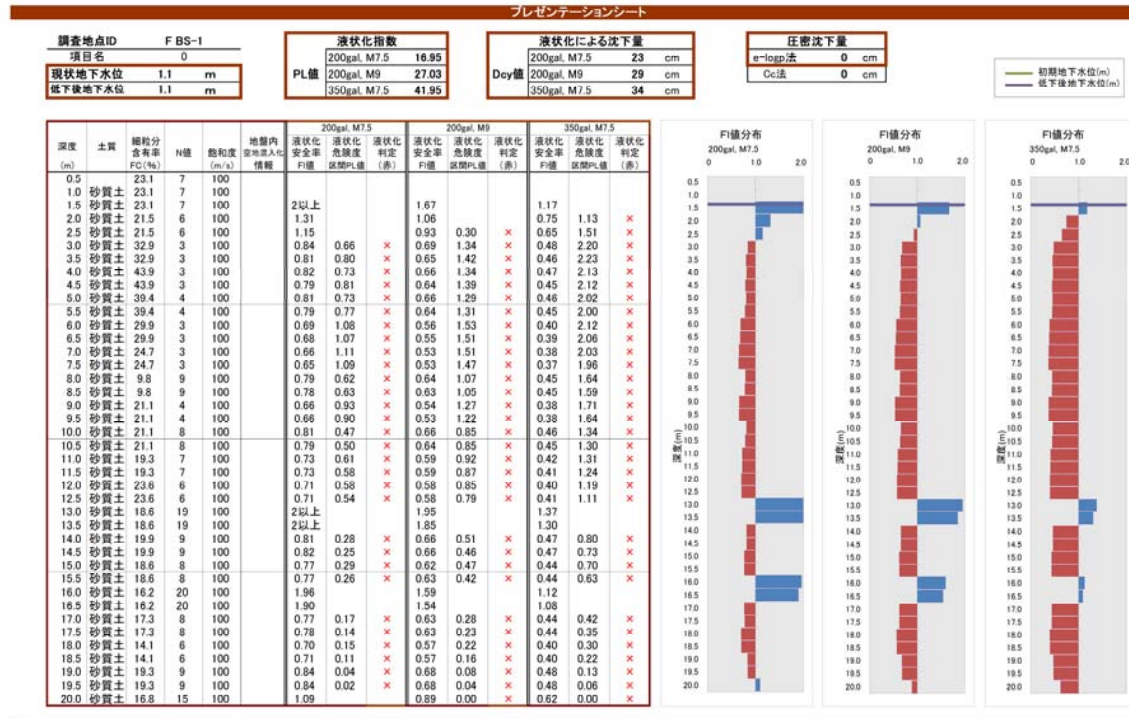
プレゼンテーションシート

| 調査地点ID | F BS-1 | |
|---|---|---|
| 項目名 | 0 | |
| 現状地下水位 | 1.1 | m |
| 低下後地下水位 | 1.1 | m |

| | 液状化指数 | |
|---|---|---|
| PL値 | 200gal, M7.5 | 16.95 |
| | 200gal, M9 | 27.03 |
| | 350gal, M7.5 | 41.95 |

| | 液状化による沈下量 | | |
|---|---|---|---|
| Dcy値 | 200gal, M7.5 | 23 | cm |
| | 200gal, M9 | 29 | cm |
| | 350gal, M7.5 | 34 | cm |

| 圧密沈下量 | | |
|---|---|---|
| e-logp法 | 0 | cm |
| Cc法 | 0 | cm |

初期地下水位(m)
低下後地下水位(m)

| 深度 (m) | 土質 | 細粒分含有率 FC(%) | N値 | 飽和度 (%) | 地盤内 液状化 情報 | 200gal, M7.5 液状化安全率 FI値 | 液状化危険度 区間PL値 | 液状化判定 (赤) | 200gal, M9 液状化安全率 FI値 | 液状化危険度 区間PL値 | 液状化判定 (赤) | 350gal, M7.5 液状化安全率 FI値 | 液状化危険度 区間PL値 | 液状化判定 (赤) |
|---|---|---|---|---|---|---|---|---|---|---|---|---|---|---|
| 0.5 | | 23.1 | 7 | 100 | | | | | | | | | | |
| 1.0 | 砂質土 | 23.1 | 7 | 100 | | | | | | | | | | |
| 1.5 | 砂質土 | 23.1 | 7 | 100 | | 2以上 | | | 1.67 | | | 1.17 | | |
| 2.0 | 砂質土 | 21.5 | 6 | 100 | | 1.31 | | | 1.06 | | | 0.75 | 1.13 | × |
| 2.5 | 砂質土 | 21.5 | 6 | 100 | | 1.15 | | | 0.93 | 0.30 | × | 0.65 | 1.51 | × |
| 3.0 | 砂質土 | 32.9 | 3 | 100 | | 0.84 | 0.66 | × | 0.69 | 1.34 | × | 0.48 | 2.20 | × |
| 3.5 | 砂質土 | 32.9 | 3 | 100 | | 0.81 | 0.80 | × | 0.65 | 1.42 | × | 0.46 | 2.23 | × |
| 4.0 | 砂質土 | 43.9 | 3 | 100 | | 0.82 | 0.73 | × | 0.66 | 1.34 | × | 0.47 | 2.13 | × |
| 4.5 | 砂質土 | 43.9 | 3 | 100 | | 0.79 | 0.81 | × | 0.64 | 1.39 | × | 0.45 | 2.12 | × |
| 5.0 | 砂質土 | 39.4 | 4 | 100 | | 0.81 | 0.73 | × | 0.66 | 1.29 | × | 0.46 | 2.02 | × |
| 5.5 | 砂質土 | 39.4 | 4 | 100 | | 0.79 | 0.77 | × | 0.64 | 1.31 | × | 0.45 | 2.00 | × |
| 6.0 | 砂質土 | 29.9 | 3 | 100 | | 0.69 | 1.08 | × | 0.56 | 1.53 | × | 0.40 | 2.12 | × |
| 6.5 | 砂質土 | 29.9 | 3 | 100 | | 0.68 | 1.07 | × | 0.55 | 1.51 | × | 0.39 | 2.06 | × |
| 7.0 | 砂質土 | 24.7 | 3 | 100 | | 0.66 | 1.11 | × | 0.53 | 1.51 | × | 0.38 | 2.03 | × |
| 7.5 | 砂質土 | 24.7 | 3 | 100 | | 0.65 | 1.09 | × | 0.53 | 1.47 | × | 0.37 | 1.96 | × |
| 8.0 | 砂質土 | 9.8 | 9 | 100 | | 0.79 | 0.62 | × | 0.64 | 1.07 | × | 0.45 | 1.64 | × |
| 8.5 | 砂質土 | 9.8 | 9 | 100 | | 0.78 | 0.63 | × | 0.63 | 1.05 | × | 0.45 | 1.59 | × |
| 9.0 | 砂質土 | 21.1 | 4 | 100 | | 0.66 | 0.93 | × | 0.54 | 1.27 | × | 0.38 | 1.71 | × |
| 9.5 | 砂質土 | 21.1 | 4 | 100 | | 0.66 | 0.90 | × | 0.53 | 1.22 | × | 0.38 | 1.64 | × |
| 10.0 | 砂質土 | 21.1 | 8 | 100 | | 0.81 | 0.47 | × | 0.66 | 0.85 | × | 0.46 | 1.34 | × |
| 10.5 | 砂質土 | 21.1 | 8 | 100 | | 0.79 | 0.50 | × | 0.64 | 0.85 | × | 0.45 | 1.30 | × |
| 11.0 | 砂質土 | 19.3 | 7 | 100 | | 0.73 | 0.61 | × | 0.59 | 0.92 | × | 0.42 | 1.31 | × |
| 11.5 | 砂質土 | 19.3 | 7 | 100 | | 0.73 | 0.58 | × | 0.59 | 0.87 | × | 0.41 | 1.24 | × |
| 12.0 | 砂質土 | 23.6 | 6 | 100 | | 0.71 | 0.58 | × | 0.58 | 0.85 | × | 0.40 | 1.19 | × |
| 12.5 | 砂質土 | 23.6 | 6 | 100 | | 0.71 | 0.54 | × | 0.58 | 0.79 | × | 0.41 | 1.11 | × |
| 13.0 | 砂質土 | 18.6 | 19 | 100 | | 2以上 | | | 1.95 | | | 1.37 | | |
| 13.5 | 砂質土 | 18.6 | 19 | 100 | | 2以上 | | | 1.85 | | | 1.30 | | |
| 14.0 | 砂質土 | 19.9 | 9 | 100 | | 0.81 | 0.28 | × | 0.66 | 0.51 | × | 0.47 | 0.80 | × |
| 14.5 | 砂質土 | 19.9 | 9 | 100 | | 0.82 | 0.25 | × | 0.66 | 0.46 | × | 0.47 | 0.73 | × |
| 15.0 | 砂質土 | 18.6 | 8 | 100 | | 0.77 | 0.29 | × | 0.62 | 0.47 | × | 0.44 | 0.70 | × |
| 15.5 | 砂質土 | 18.6 | 8 | 100 | | 0.77 | 0.26 | × | 0.63 | 0.42 | × | 0.44 | 0.63 | × |
| 16.0 | 砂質土 | 16.2 | 20 | 100 | | 1.96 | | | 1.59 | | | 1.12 | | |
| 16.5 | 砂質土 | 16.2 | 20 | 100 | | 1.90 | | | 1.54 | | | 1.08 | | |
| 17.0 | 砂質土 | 17.3 | 8 | 100 | | 0.77 | 0.17 | × | 0.63 | 0.28 | × | 0.44 | 0.42 | × |
| 17.5 | 砂質土 | 17.3 | 8 | 100 | | 0.78 | 0.14 | × | 0.63 | 0.23 | × | 0.44 | 0.35 | × |
| 18.0 | 砂質土 | 14.1 | 6 | 100 | | 0.70 | 0.15 | × | 0.57 | 0.22 | × | 0.40 | 0.30 | × |
| 18.5 | 砂質土 | 14.1 | 6 | 100 | | 0.71 | 0.11 | × | 0.57 | 0.16 | × | 0.40 | 0.22 | × |
| 19.0 | 砂質土 | 19.3 | 9 | 100 | | 0.84 | 0.04 | × | 0.68 | 0.08 | × | 0.48 | 0.13 | × |
| 19.5 | 砂質土 | 19.3 | 9 | 100 | | 0.84 | 0.02 | × | 0.68 | 0.04 | × | 0.48 | 0.06 | × |
| 20.0 | 砂質土 | 16.8 | 15 | 100 | | 1.09 | | | 0.89 | 0.00 | × | 0.62 | 0.00 | × |

FI値分布
200gal, M7.5
0 1.0 2.0
深度(m)
0.5 1.0 1.5 2.0 2.5 3.0 3.5 4.0 4.5 5.0 5.5 6.0 6.5 7.0 7.5 8.0 8.5 9.0 9.5 10.0 10.5 11.0 11.5 12.0 12.5 13.0 13.5 14.0 14.5 15.0 15.5 16.0 16.5 17.0 17.5 18.0 18.5 19.0 19.5 20.0

FI値分布
200gal, M9
0 1.0 2.0
深度(m)
0.5 1.0 1.5 2.0 2.5 3.0 3.5 4.0 4.5 5.0 5.5 6.0 6.5 7.0 7.5 8.0 8.5 9.0 9.5 10.0 10.5 11.0 11.5 12.0 12.5 13.0 13.5 14.0 14.5 15.0 15.5 16.0 16.5 17.0 17.5 18.0 18.5 19.0 19.5 20.0

FI値分布
350gal, M7.5
0 1.0 2.0
深度(m)
0.5 1.0 1.5 2.0 2.5 3.0 3.5 4.0 4.5 5.0 5.5 6.0 6.5 7.0 7.5 8.0 8.5 9.0 9.5 10.0 10.5 11.0 11.5 12.0 12.5 13.0 13.5 14.0 14.5 15.0 15.5 16.0 16.5 17.0 17.5 18.0 18.5 19.0 19.5 20.0